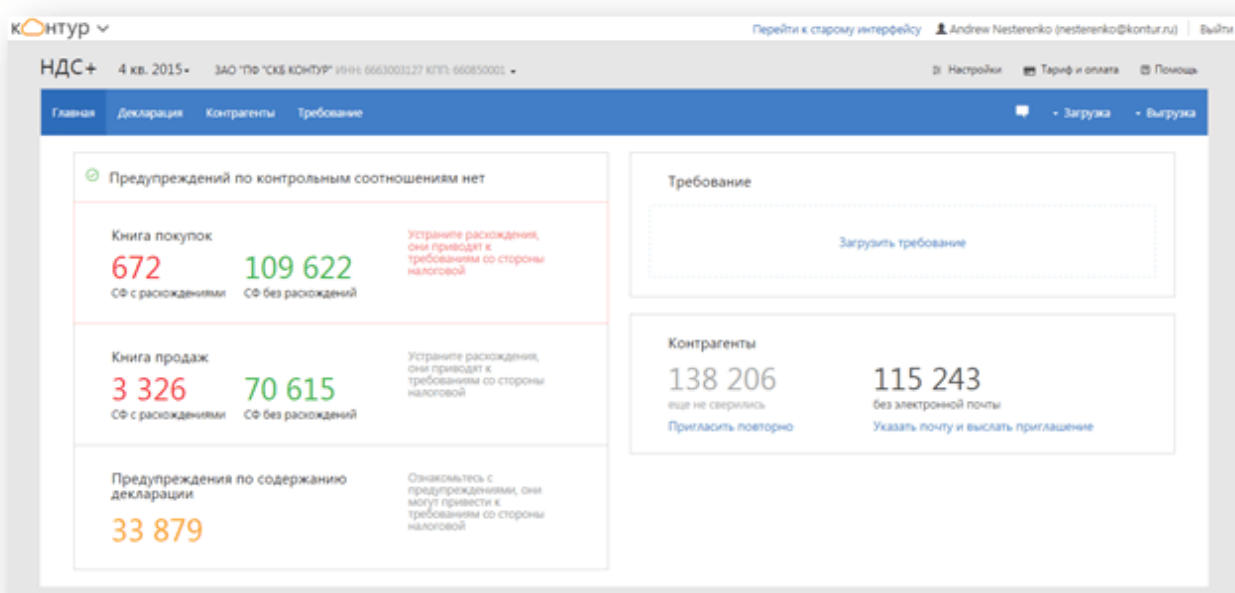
контур

Перейти к старому интерфейсу Andrew Nesterenko (nesterenko@kontur.ru) Выйти

НДС+ 4 кв. 2015 ЗАО "ПФ "СКБ КОНТУР" ИНН: 6663003127 КПП: 660850001

Настройки Тариф и оплата Помощь

Главная Декларация Контрагенты Требование

Загрузка Выгрузка

Предупреждений по контрольным соотношениям нет

Книга покупок
672
СФ с расхождениями
109 622
СФ без расхождений
Устраните расхождения, они приводят к требованиям со стороны налоговой

Книга продаж
3 326
СФ с расхождениями
70 615
СФ без расхождений
Устраните расхождения, они приводят к требованиям со стороны налоговой

Предупреждения по содержанию декларации
33 879
Ознакомьтесь с предупреждениями, они могут привести к требованиям со стороны налоговой

Требование

Загрузить требование

Контрагенты
138 206
еще не сверились
Пригласить повторно
115 243
без электронной почты
Указать почту и выслать приглашение